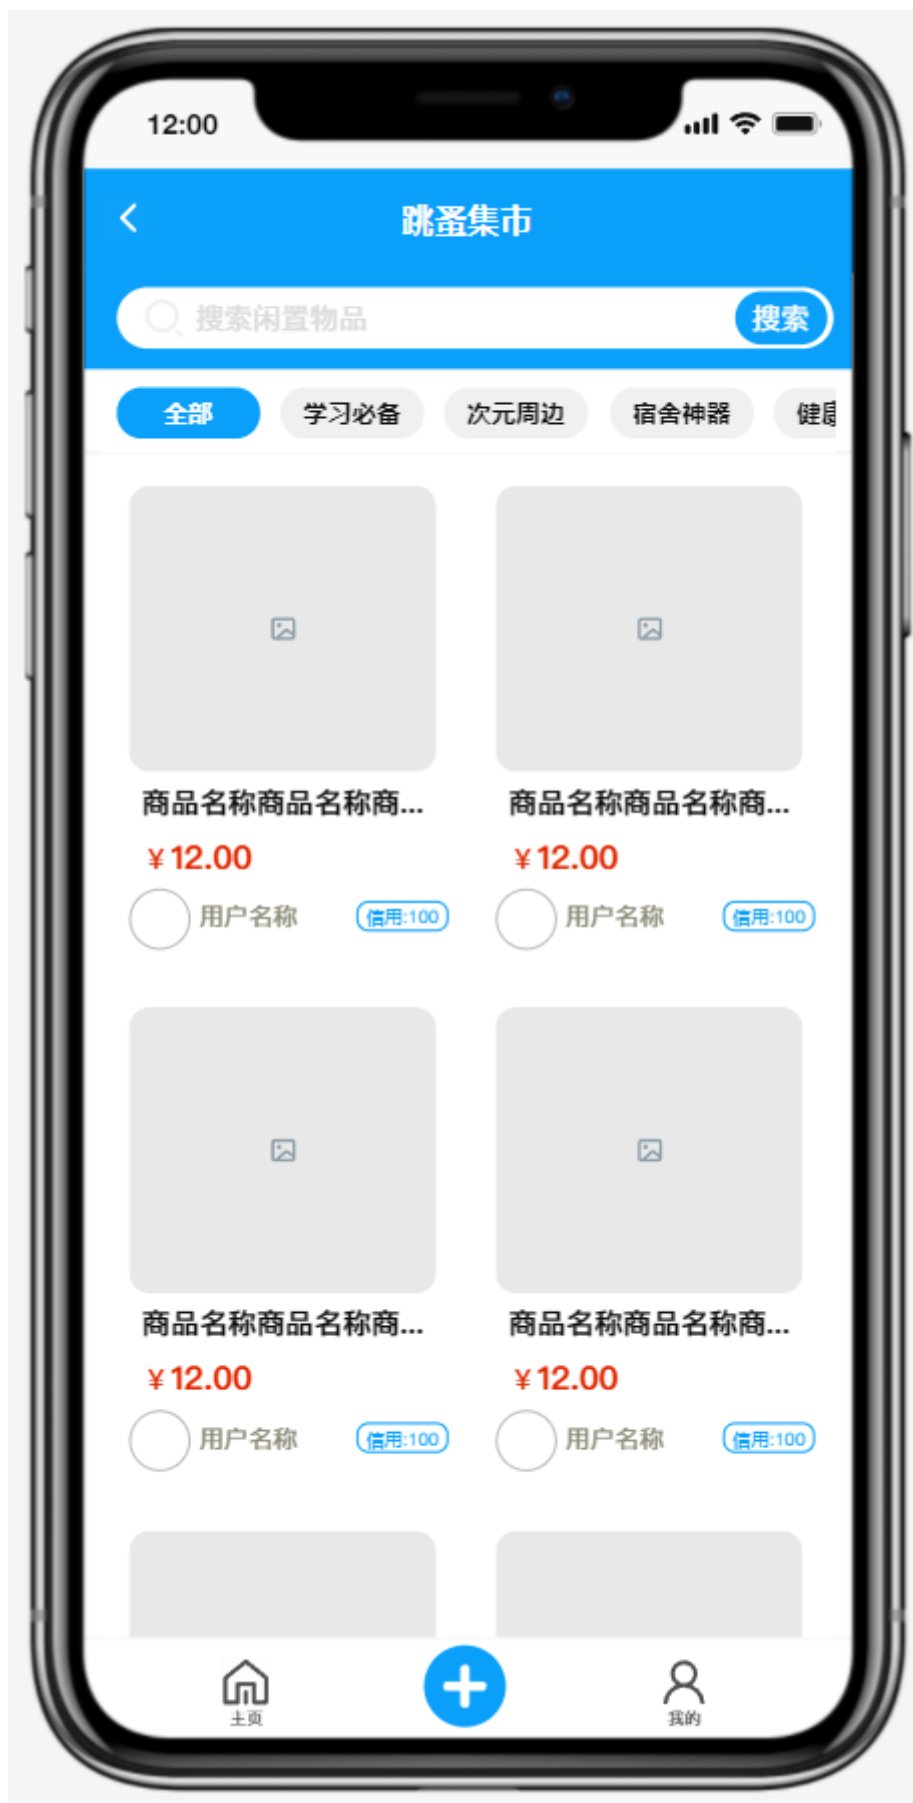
12:00

跳蚤集市

搜索闲置物品 搜索

全部 学习必备 次元周边 宿舍神器 健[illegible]

商品名称商品名称商...
¥12.00
用户名称 信用:100

商品名称商品名称商...
¥12.00
用户名称 信用:100

商品名称商品名称商...
¥12.00
用户名称 信用:100

商品名称商品名称商...
¥12.00
用户名称 信用:100

主页 我的